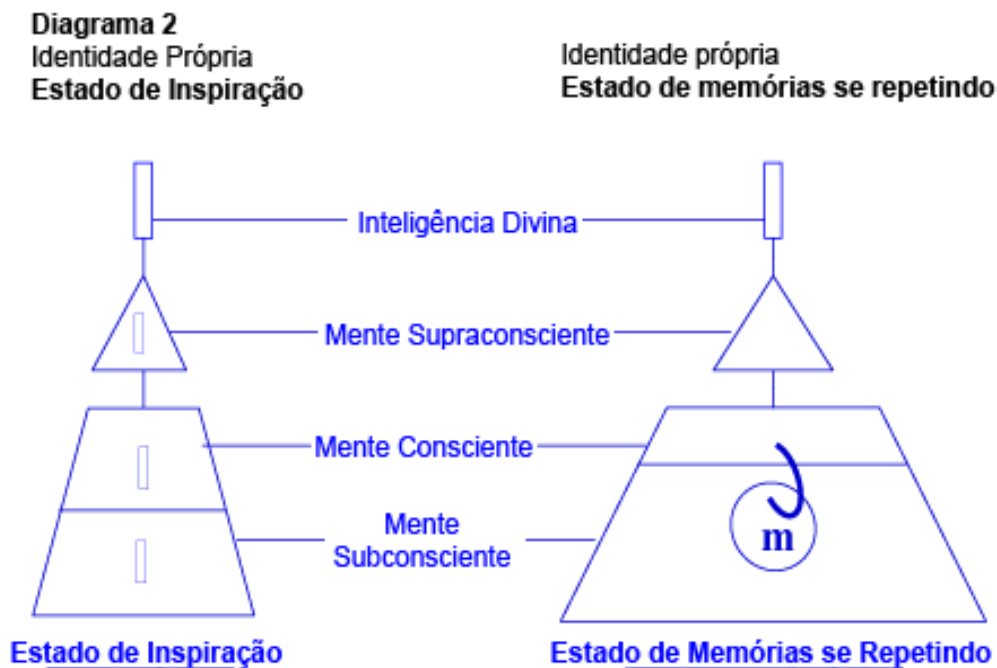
Diagrama 2
Identidade Própria
Estado de Inspiração

Identidade própria
Estado de memórias se repetindo

Inteligência Divina

Mente Supraconsciente

Mente Consciente

Mente Subconsciente

m

Estado de Inspiração

Estado de Memórias se Repetindo